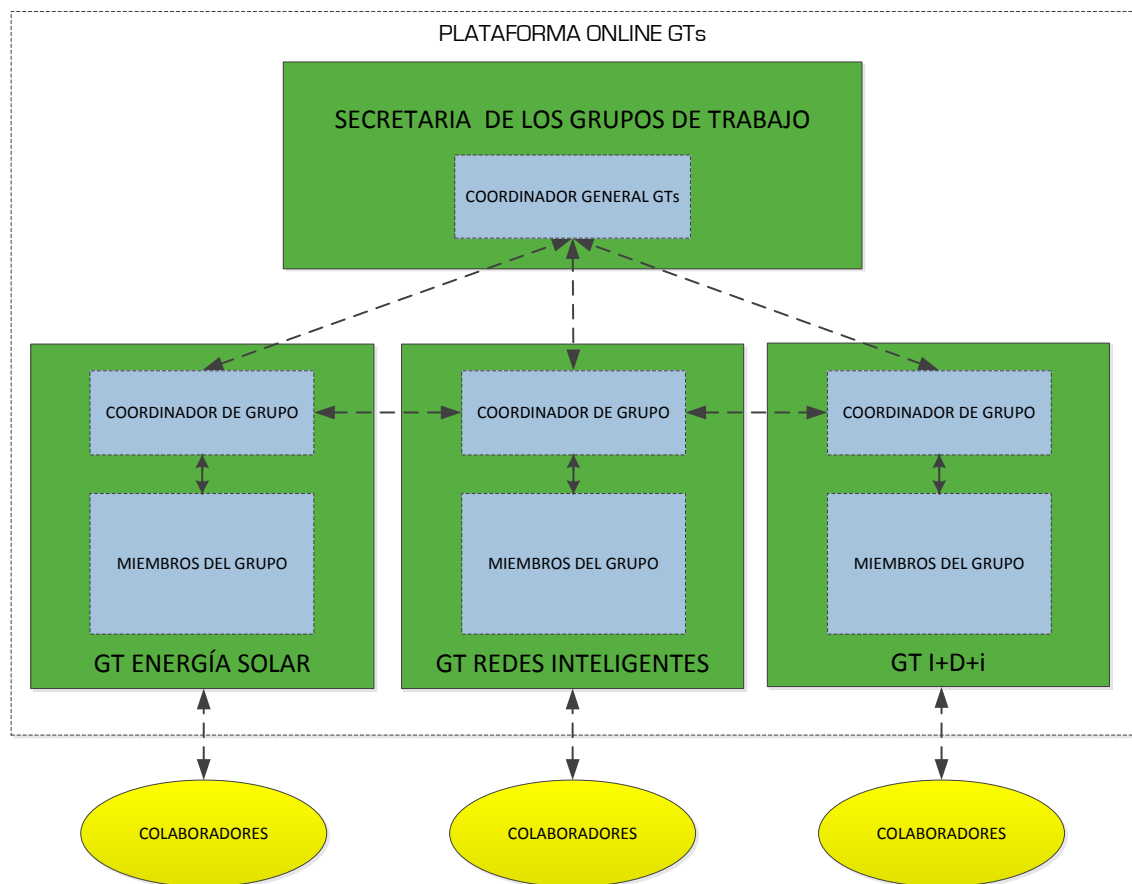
PLATAFORMA ONLINE GTs

SECRETARIA DE LOS GRUPOS DE TRABAJO

COORDINADOR GENERAL GTs

COORDINADOR DE GRUPO

MIEMBROS DEL GRUPO

GT ENERGÍA SOLAR

COORDINADOR DE GRUPO

MIEMBROS DEL GRUPO

GT REDES INTELIGENTES

COORDINADOR DE GRUPO

MIEMBROS DEL GRUPO

GT I+D+i

COLABORADORES

COLABORADORES

COLABORADORES